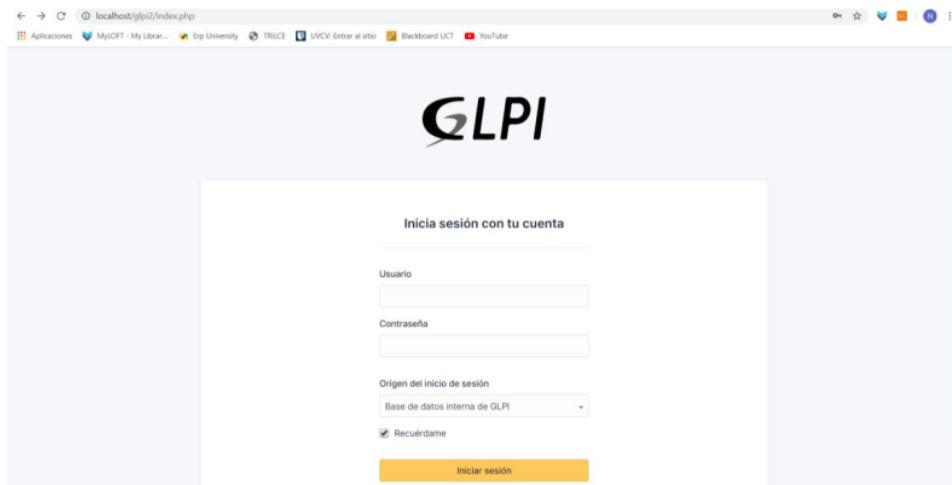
localhost/glpi2/index.php

Aplicaciones MyLOFT - My Librar... Erp University TRILCE UVCV: Entrar al sitio Blackboard UCT YouTube

N

GLPI

Inicia sesión con tu cuenta

Usuario

Contraseña

Origen del inicio de sesión

Base de datos interna de GLPI

Recuérdame

Iniciar sesión